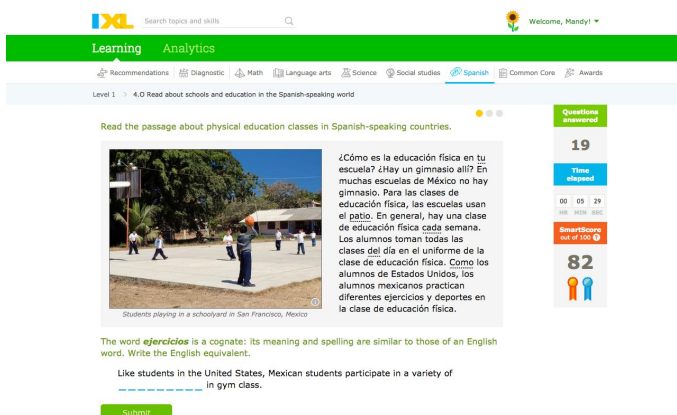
IXL Search topics and skills

Welcome, Mandy! ▾

Learning Analytics

Recommendations Diagnostic Math Language arts Science Social studies Spanish Common Core Awards

Level 1 > 4.O Read about schools and education in the Spanish-speaking world

Read the passage about physical education classes in Spanish-speaking countries.

Students playing in a schoolyard in San Francisco, Mexico

¿Cómo es la educación física en tu escuela? ¿Hay un gimnasio allí? En muchas escuelas de México no hay gimnasio. Para las clases de educación física, las escuelas usan el patio. En general, hay una clase de educación física cada semana. Los alumnos toman todas las clases del día en el uniforme de la clase de educación física. Como los alumnos de Estados Unidos, los alumnos mexicanos practican diferentes ejercicios y deportes en la clase de educación física.

Questions answered
19

Time elapsed
00 05 29
HR MIN SEC

SmartScore out of 100
82

The word *ejercicios* is a cognate: its meaning and spelling are similar to those of an English word. Write the English equivalent.

Like students in the United States, Mexican students participate in a variety of __________ in gym class.

Submit